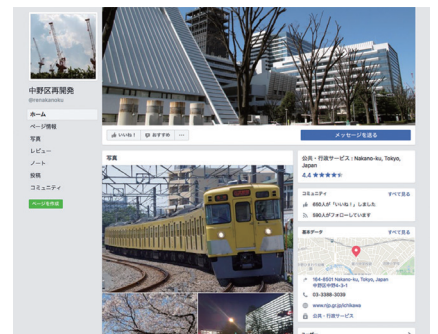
中野区再開発
@nanakanaku

ホーム
ページ情報
写真
レビュー
ノート
投稿
コミュニティ

ページを作成

いいね！ おすすめ ···

メッセージを送る

写真

公共・行政サービス · Nakano-ku, Tokyo, Japan
4.4 ★★★★★

コミュニティ すべて見る
650人が「いいね！」しました
580人がフォローしています

基本データ すべて見る

164-8501 Nakano-ku, Tokyo, Japan
中野区中野4-8-1
03-3389-3039
www.city.go.jp/shikawa
公共・行政サービス